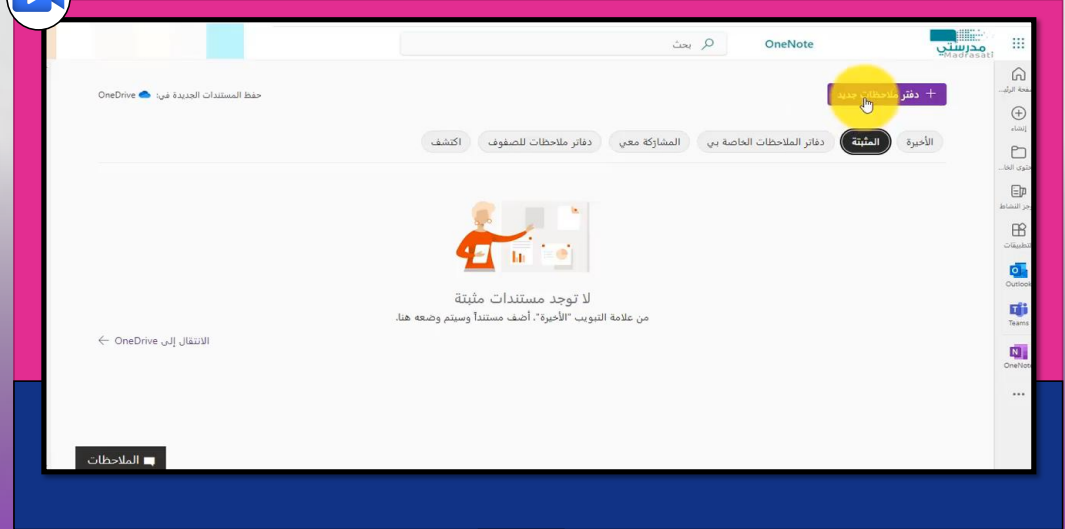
مدرستي Madrasati

OneNote

بحث

صفحة الرئيـ...

إنشاء

محتوى الخا...

موجز النشاط

التطبيقات

Outlook

Teams

OneNote

+ دفتر ملاحظات جديد

حفظ المستندات الجديدة في: OneDrive

الأخيرة

المثبتة

دفاتر الملاحظات الخاصة بي

المشاركة معي

دفاتر ملاحظات للصفوف

اكتشف

لا توجد مستندات مثبتة

من علامة التبويب "الأخيرة"، أضف مستنداً وسيتم وضعه هنا.

الانتقال إلى OneDrive

الملاحظات